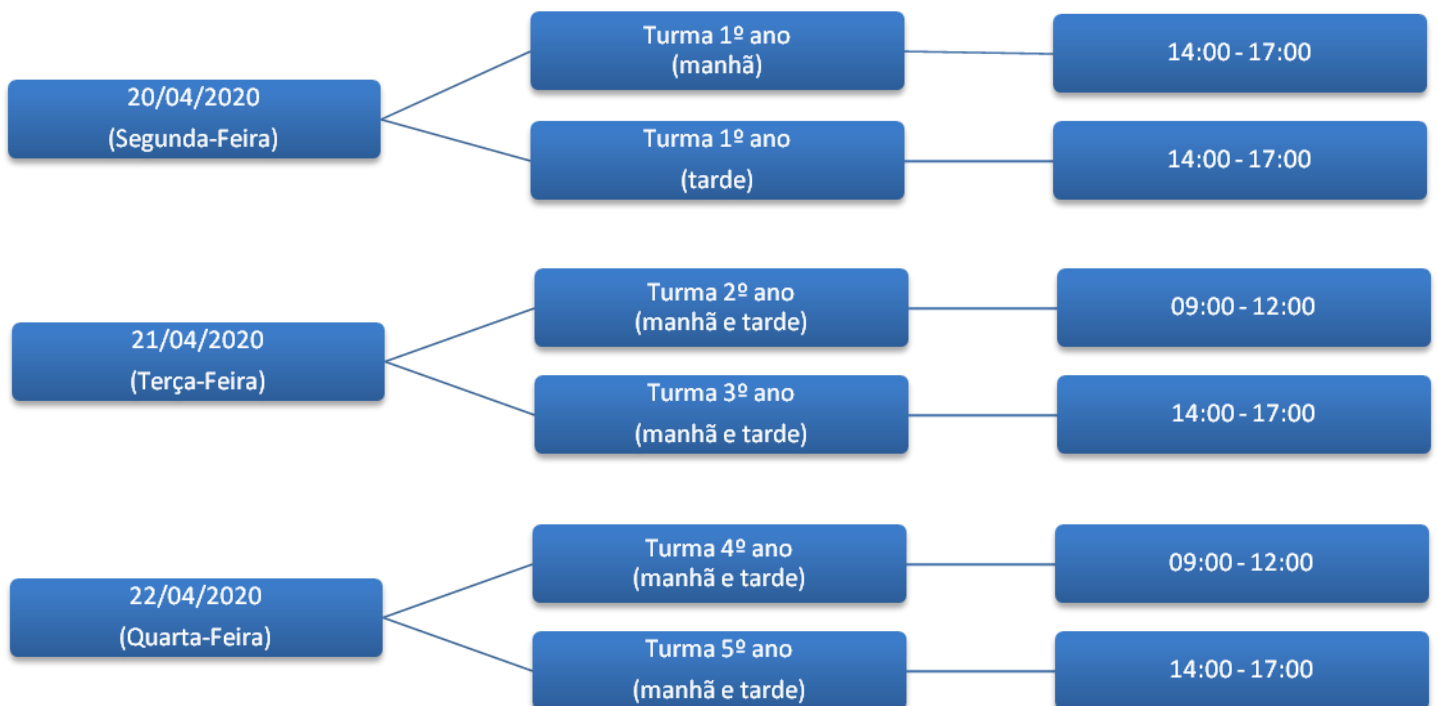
20/04/2020
(Segunda-Feira)

Turma 1º ano
(manhã)

14:00 - 17:00

Turma 1º ano
(tarde)

14:00 - 17:00

21/04/2020
(Terça-Feira)

Turma 2º ano
(manhã e tarde)

09:00 - 12:00

Turma 3º ano
(manhã e tarde)

14:00 - 17:00

22/04/2020
(Quarta-Feira)

Turma 4º ano
(manhã e tarde)

09:00 - 12:00

Turma 5º ano
(manhã e tarde)

14:00 - 17:00